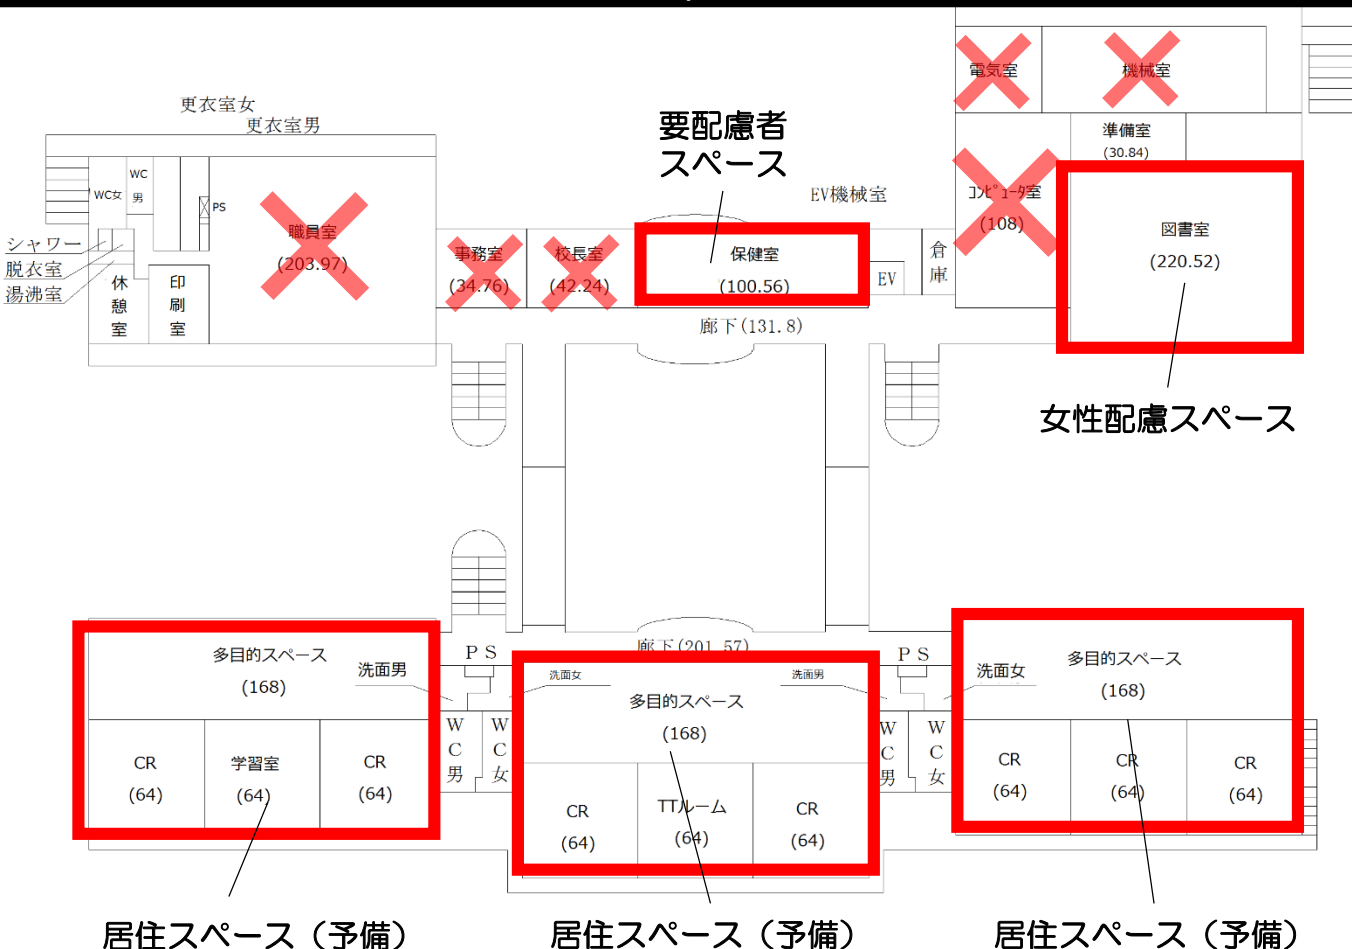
更衣室女
更衣室男

WC女
WC男
PS
職員室
(203.97)

シャワー
脱衣室
湯沸室
休憩室
印刷室

要配慮者スペース

事務室
(34.76)
校長室
(42.24)
保健室
(100.56)
EV機械室
EV
倉庫
廊下(131.8)

電気室
機械室
準備室
(30.84)
コンピュータ室
(108)
図書室
(220.52)

女性配慮スペース

多目的スペース
(168)
洗面男
CR
(64)
学習室
(64)
CR
(64)

PS
WC男
WC女
廊下(201.57)
洗面女
洗面男
多目的スペース
(168)
CR
(64)
TTルーム
(64)
CR
(64)

PS
WC男
WC女
洗面女
多目的スペース
(168)
CR
(64)
CR
(64)
CR
(64)

居住スペース（予備）
居住スペース（予備）
居住スペース（予備）